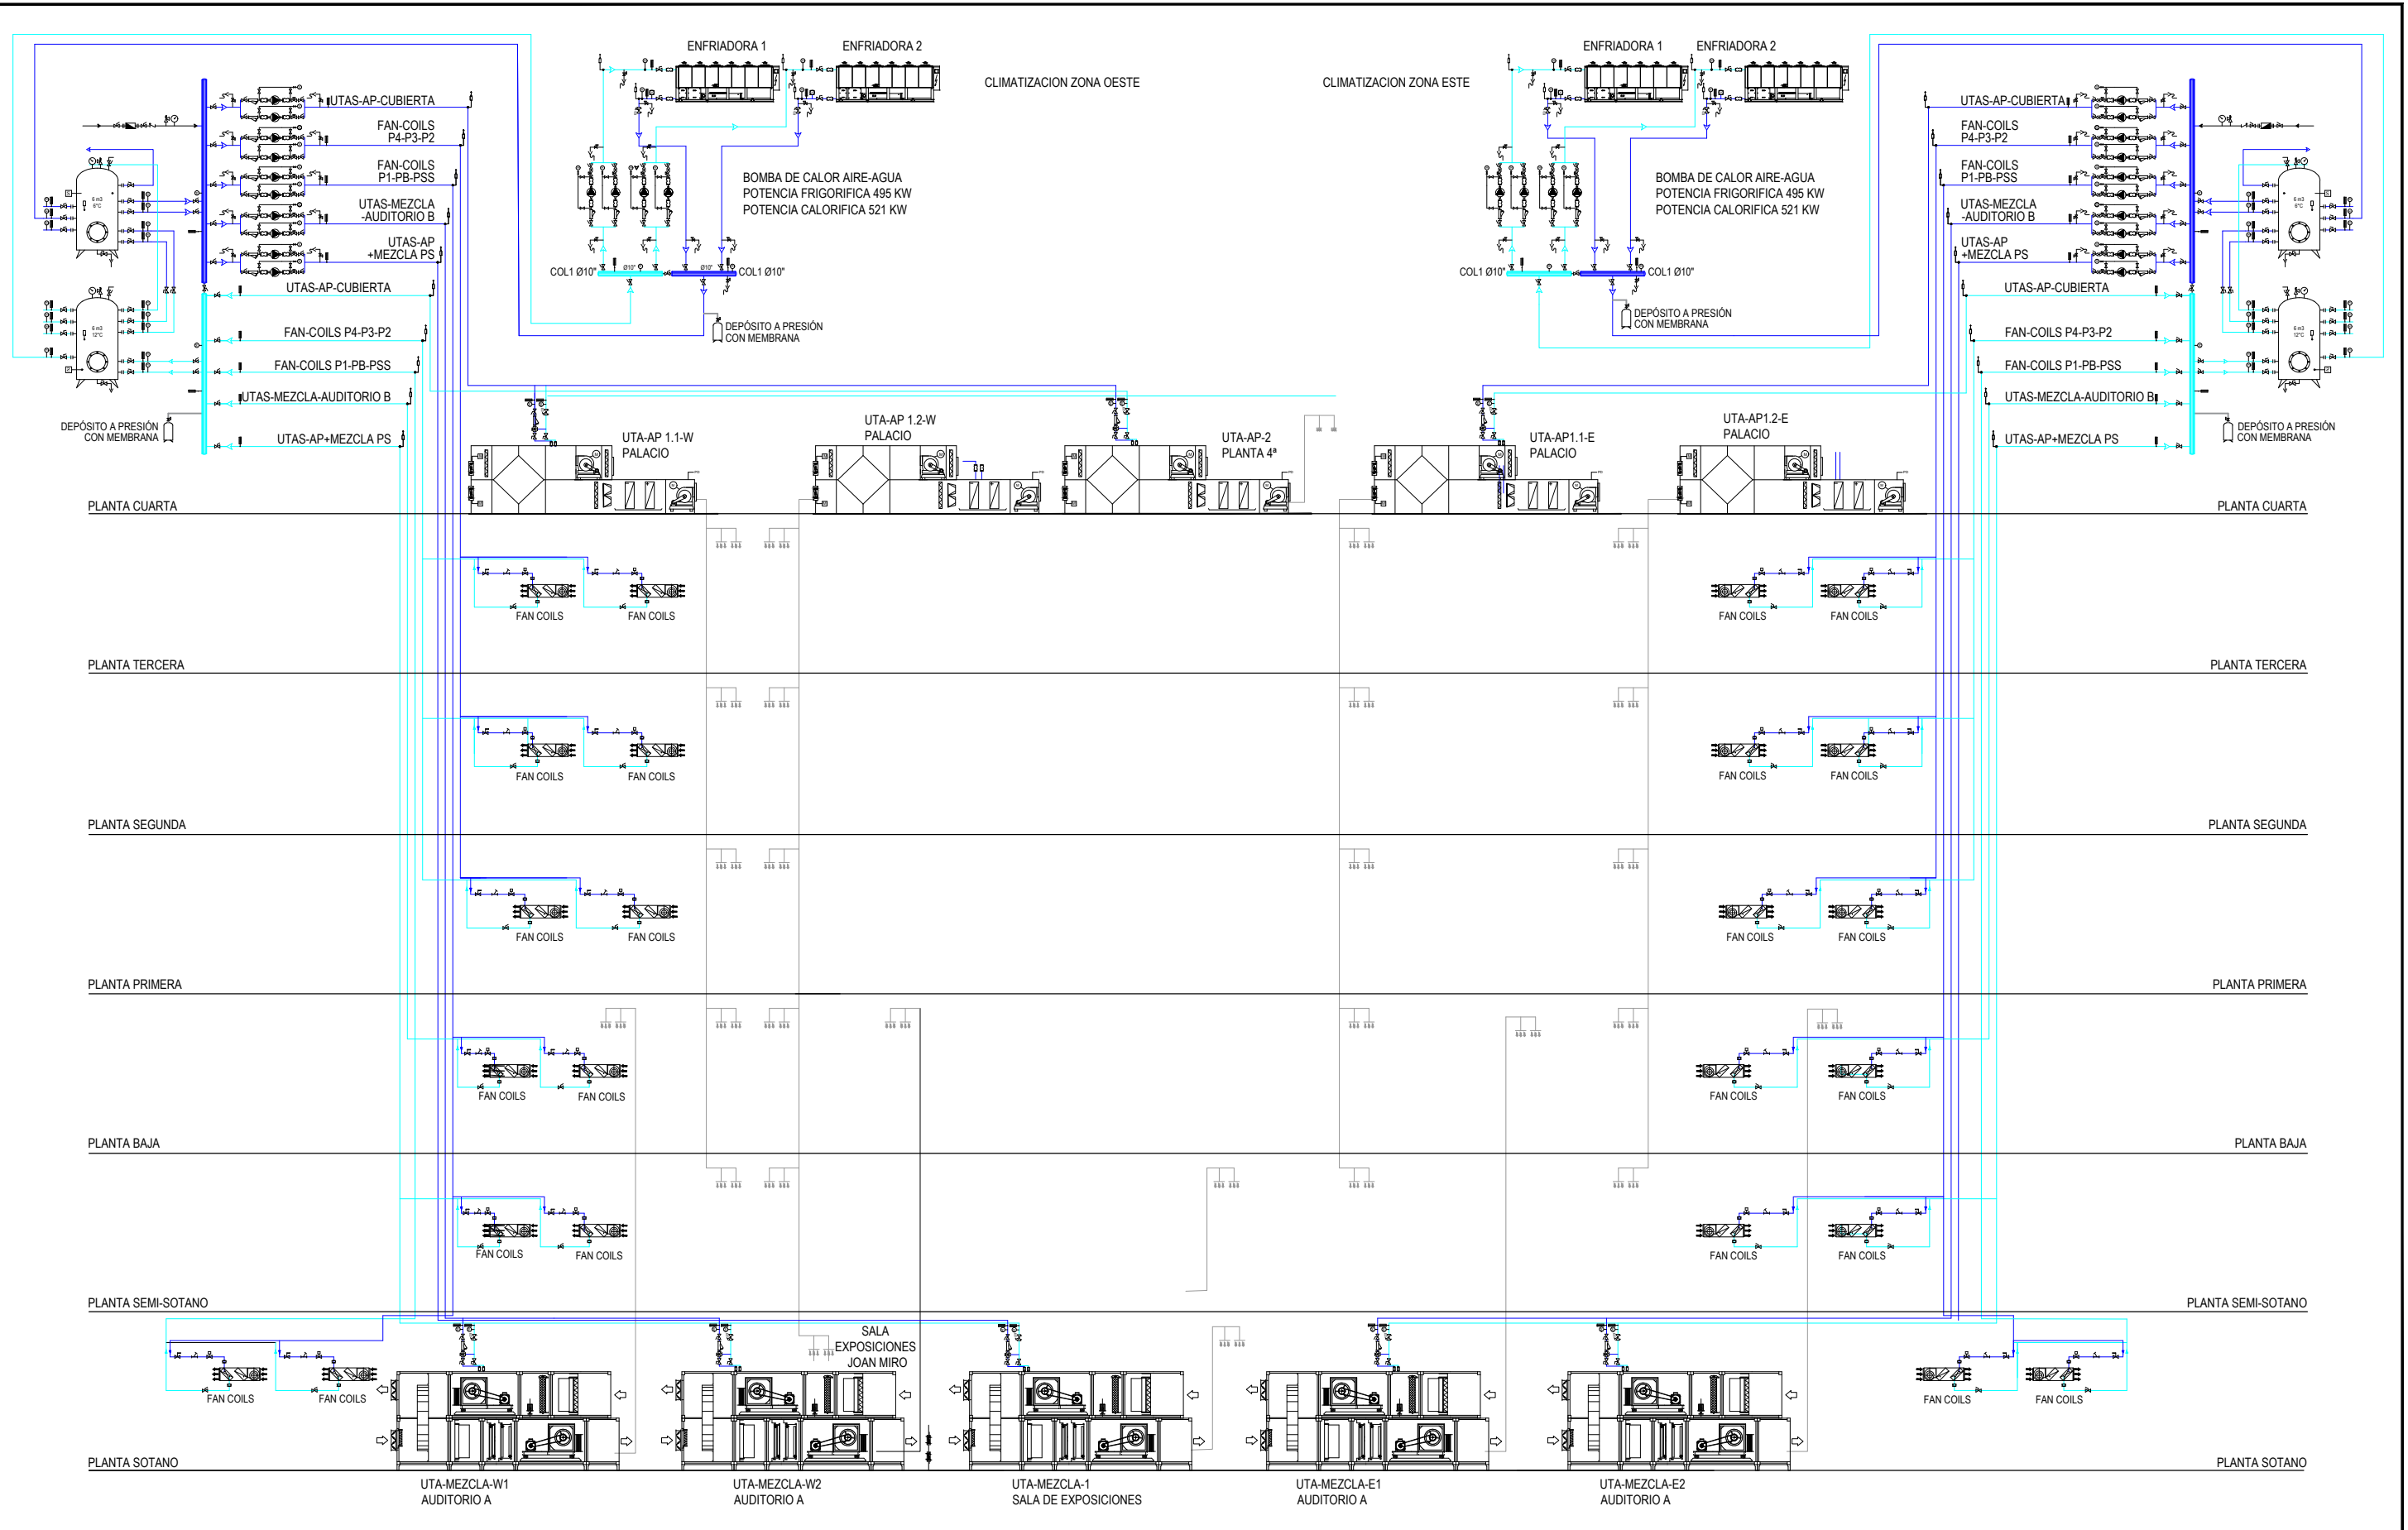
ENFRIADORA 1
ENFRIADORA 2
CLIMATIZACION ZONA OESTE
CLIMATIZACION ZONA ESTE
ENFRIADORA 1
ENFRIADORA 2

UTAS-AP-CUBIERTA
FAN-COILS P4-P3-P2
FAN-COILS P1-PB-PSS
UTAS-MEZCLA -AUDITORIO B
UTAS-AP +MEZCLA PS

BOMBA DE CALOR AIRE-AGUA
POTENCIA FRIGORIFICA 495 KW
POTENCIA CALORIFICA 521 KW

BOMBA DE CALOR AIRE-AGUA
POTENCIA FRIGORIFICA 495 KW
POTENCIA CALORIFICA 521 KW

UTAS-AP-CUBIERTA
FAN-COILS P4-P3-P2
FAN-COILS P1-PB-PSS
UTAS-MEZCLA -AUDITORIO B
UTAS-AP +MEZCLA PS

COL1 Ø10"
COL1 Ø10"
COL1 Ø10"
COL1 Ø10"

UTAS-AP-CUBIERTA
FAN-COILS P4-P3-P2
FAN-COILS P1-PB-PSS
UTAS-MEZCLA-AUDITORIO B
UTAS-AP+MEZCLA PS
DEPÓSITO A PRESIÓN CON MEMBRANA

DEPÓSITO A PRESIÓN CON MEMBRANA
DEPÓSITO A PRESIÓN CON MEMBRANA

UTAS-AP-CUBIERTA
FAN-COILS P4-P3-P2
FAN-COILS P1-PB-PSS
UTAS-MEZCLA-AUDITORIO B
UTAS-AP+MEZCLA PS
DEPÓSITO A PRESIÓN CON MEMBRANA

UTA-AP 1.1-W PALACIO
UTA-AP 1.2-W PALACIO
UTA-AP-2 PLANTA 4ª
UTA-AP1.1-E PALACIO
UTA-AP1.2-E PALACIO

PLANTA CUARTA
PLANTA CUARTA
FAN COILS
FAN COILS
FAN COILS
FAN COILS
PLANTA TERCERA
PLANTA TERCERA
FAN COILS
FAN COILS
FAN COILS
FAN COILS
PLANTA SEGUNDA
PLANTA SEGUNDA
FAN COILS
FAN COILS
FAN COILS
FAN COILS
PLANTA PRIMERA
PLANTA PRIMERA
FAN COILS
FAN COILS
FAN COILS
FAN COILS
PLANTA BAJA
PLANTA BAJA
FAN COILS
FAN COILS
FAN COILS
FAN COILS
PLANTA SEMI-SOTANO
PLANTA SEMI-SOTANO
SALA EXPOSICIONES JOAN MIRO
FAN COILS
FAN COILS
FAN COILS
FAN COILS
PLANTA SOTANO
PLANTA SOTANO
UTA-MEZCLA-W1 AUDITORIO A
UTA-MEZCLA-W2 AUDITORIO A
UTA-MEZCLA-1 SALA DE EXPOSICIONES
UTA-MEZCLA-E1 AUDITORIO A
UTA-MEZCLA-E2 AUDITORIO A